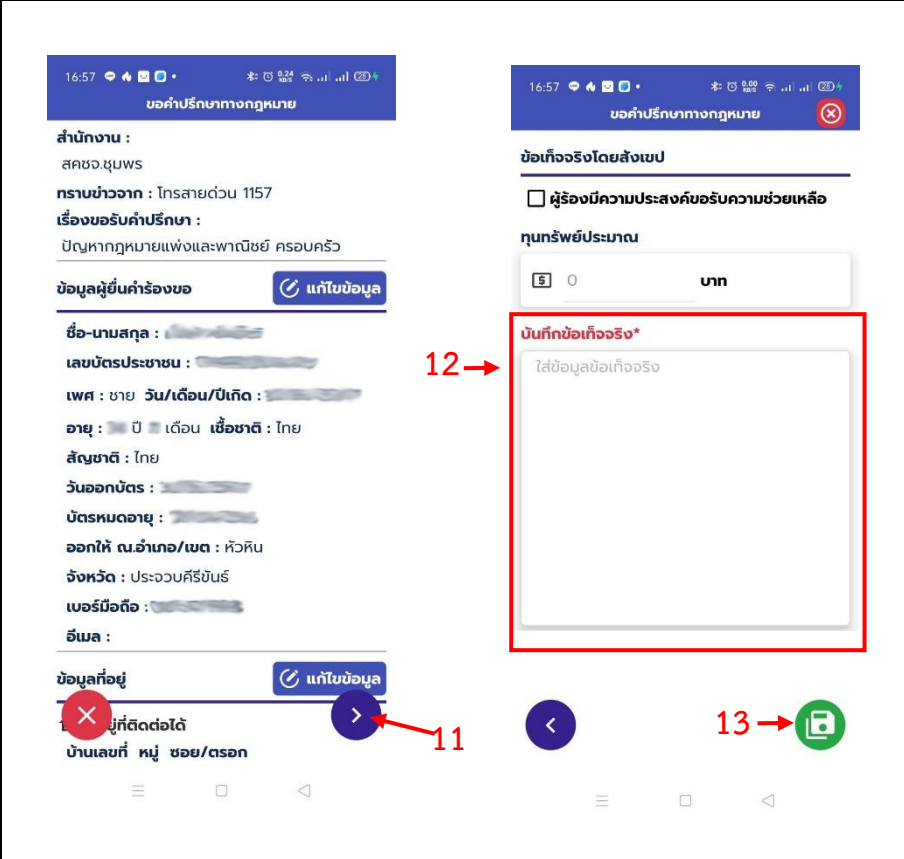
16:57

ขอคำปรึกษาทางกฎหมาย

สำนักงาน :
สคชจ.ชุมพร
ทราบข่าวจาก : โทรสายด่วน 1157
เรื่องขอรับคำปรึกษา :
ปัญหากฎหมายแพ่งและพาณิชย์ ครอบครัว

ข้อมูลผู้ยื่นคำร้องขอ
แก้ไขข้อมูล

ชื่อ-นามสกุล : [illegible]
เลขบัตรประชาชน : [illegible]
เพศ : ชาย วัน/เดือน/ปีเกิด : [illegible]
อายุ : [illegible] ปี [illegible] เดือน เชื้อชาติ : ไทย
สัญชาติ : ไทย
วันออกบัตร : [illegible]
บัตรหมดอายุ : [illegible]
ออกให้ ณ.อำเภอ/เขต : หัวหิน
จังหวัด : ประจวบคีรีขันธ์
เบอร์มือถือ : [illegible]
อีเมล :

ข้อมูลที่อยู่
แก้ไขข้อมูล

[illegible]ยู่ที่ติดต่อได้
บ้านเลขที่ หมู่ ซอย/ตรอก

11

16:57

ขอคำปรึกษาทางกฎหมาย

ข้อเท็จจริงโดยสังเขป

ผู้ร้องมีความประสงค์ขอรับความช่วยเหลือ

ทุนทรัพย์ประมาณ

0 บาท

บันทึกข้อเท็จจริง*

12

ใส่ข้อมูลข้อเท็จจริง

13